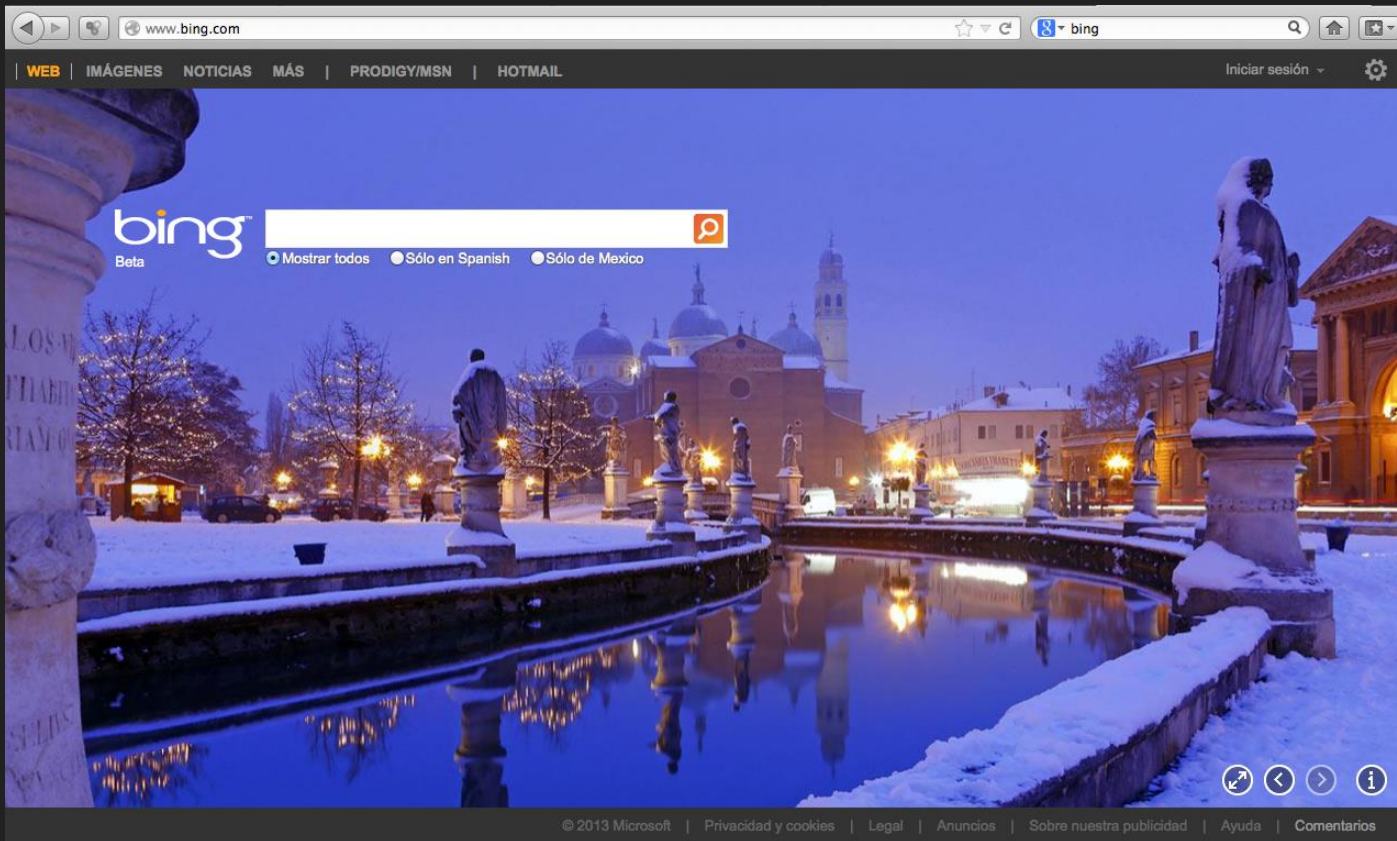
www.bing.com

bing

WEB | IMÁGENES NOTICIAS MÁS | PRODIGY/MSN | HOTMAIL

Iniciar sesión

bing
Beta

Mostrar todos Sólo en Spanish Sólo de Mexico

LOS
FIABIT
RIAMO

© 2013 Microsoft | Privacidad y cookies | Legal | Anuncios | Sobre nuestra publicidad | Ayuda | Comentarios